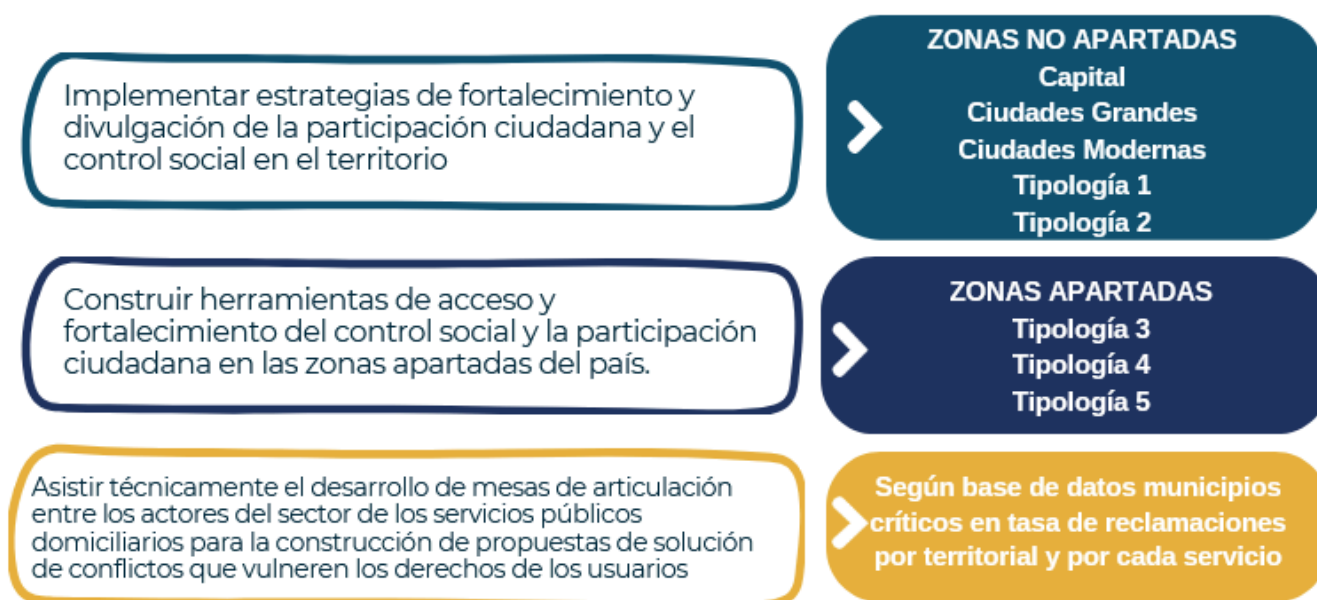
Implementar estrategias de fortalecimiento y divulgación de la participación ciudadana y el control social en el territorio

ZONAS NO APARTADAS
Capital
Ciudades Grandes
Ciudades Modernas
Tipología 1
Tipología 2

Construir herramientas de acceso y fortalecimiento del control social y la participación ciudadana en las zonas apartadas del país.

ZONAS APARTADAS
Tipología 3
Tipología 4
Tipología 5

Asistir técnicamente el desarrollo de mesas de articulación entre los actores del sector de los servicios públicos domiciliarios para la construcción de propuestas de solución de conflictos que vulneren los derechos de los usuarios

Según base de datos municipios críticos en tasa de reclamaciones por territorial y por cada servicio